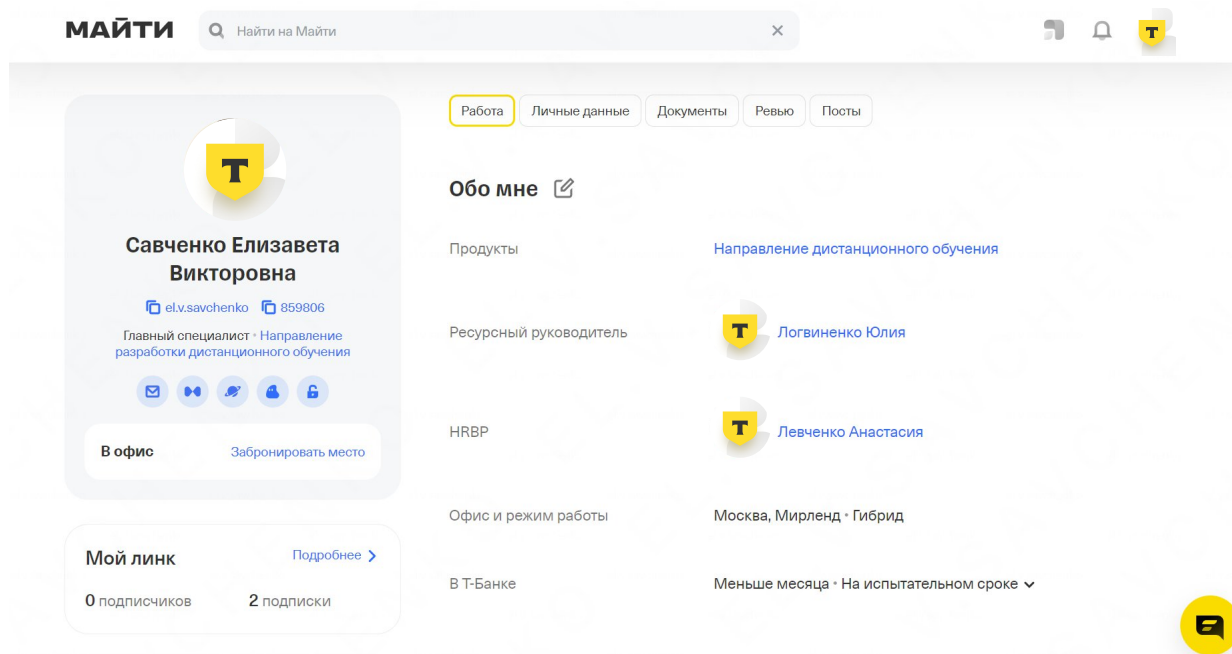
МАЙТИ

Найти на Майти

T

Савченко Елизавета Викторовна

el.v.savchenko 859806

Главный специалист • Направление разработки дистанционного обучения

В офис Забронировать место

Мой линк Подробнее

0 подписчиков 2 подписки

Работа Личные данные Документы Ревью Посты

Обо мне

Продукты Направление дистанционного обучения

Ресурсный руководитель T Логвиненко Юлия

HRBP T Левченко Анастасия

Офис и режим работы Москва, Мирленд • Гибрид

В Т-Банке Меньше месяца • На испытательном сроке